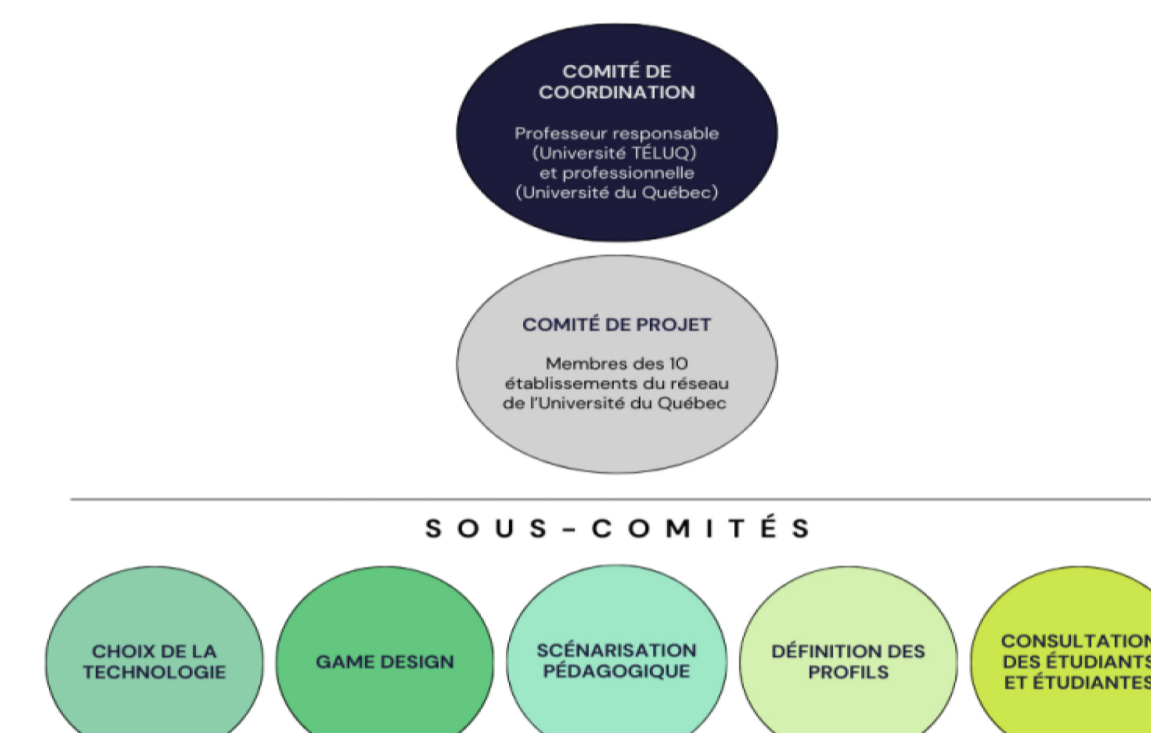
COMITÉ DE COORDINATION

Professeur responsable (Université TÉLUQ) et professionnelle (Université du Québec)

COMITÉ DE PROJET

Membres des 10 établissements du réseau de l'Université du Québec

SOUS-COMITÉS

CHOIX DE LA TECHNOLOGIE

GAME DESIGN

SCÉNARISATION PÉDAGOGIQUE

DÉFINITION DES PROFILS

CONSULTATION DES ÉTUDIANTS ET ÉTUDIANTES